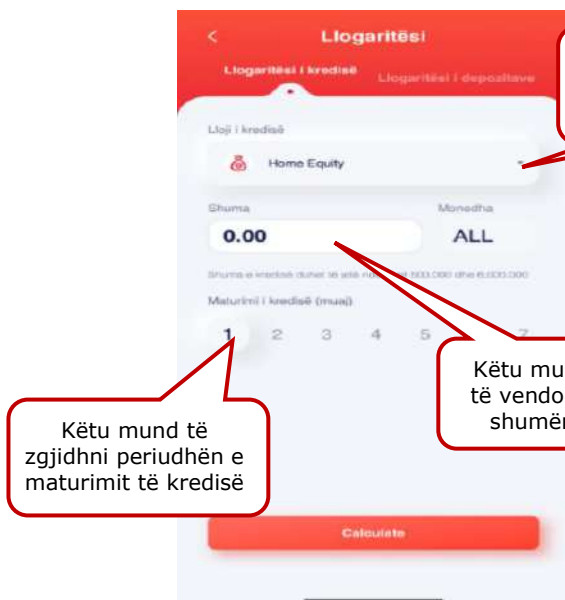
<

Llogaritësi

Llogaritësi i kredisë

Llogaritësi i depozitave

Lloji i kredisë

Home Equity

Shuma

Monedha

0.00

ALL

Shuma e kredisë duhet të jetë ndërmjet 500.000 dhe 6.000.000

Maturimi i kredisë (muaj)

1 2 3 4 5 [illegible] 7

Këtu mu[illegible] të vendo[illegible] shumën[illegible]

Këtu mund të zgjidhni periudhën e maturimit të kredisë

Calculate